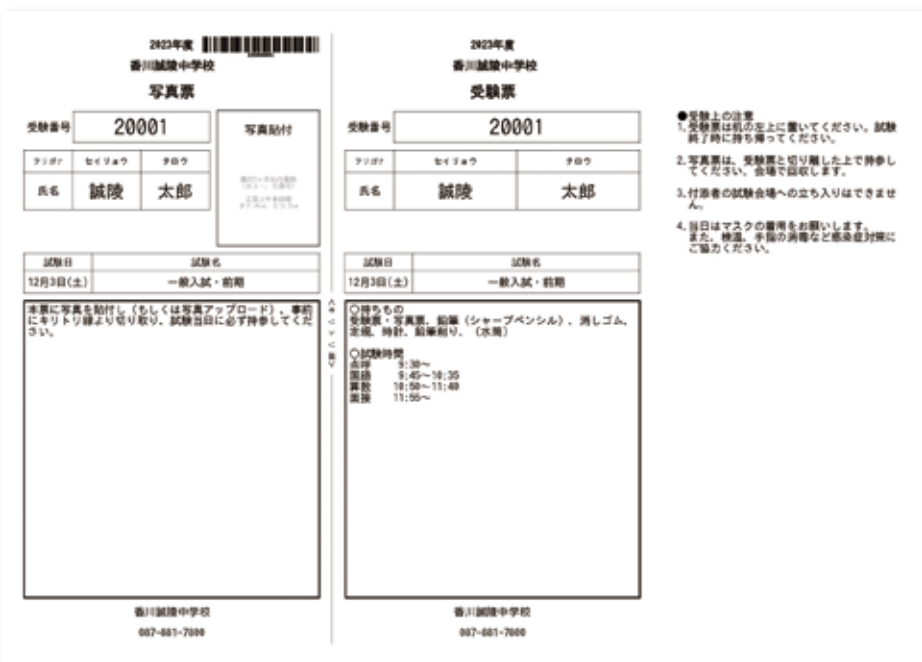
2023年度
香川誠陵中学校
写真票

| 受験番号 | 20001 |
|---|---|

| フリガナ | セイリョウ | タロウ |
|---|---|---|
| 氏名 | 誠陵 | 太郎 |

写真貼付

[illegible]

| 試験日 | 試験名 |
|---|---|
| 12月3日(土) | 一般入試・前期 |

本票に写真を貼付し（もしくは写真アップロード）、事前にキリトリ線より切り取り、試験当日に必ず持参してください。

香川誠陵中学校
087-881-7800

キリトリ線

2023年度
香川誠陵中学校
受験票

| 受験番号 | 20001 |
|---|---|

| フリガナ | セイリョウ | タロウ |
|---|---|---|
| 氏名 | 誠陵 | 太郎 |

| 試験日 | 試験名 |
|---|---|
| 12月3日(土) | 一般入試・前期 |

○持ちもの
受験票・写真票、鉛筆（シャープペンシル）、消しゴム、定規、時計、鉛筆削り、（水筒）

○試験時間
集合 9:30～
国語 9:45～10:35
算数 10:50～11:40
面接 11:55～

香川誠陵中学校
087-881-7800

●受験上の注意
1. 受験票は机の左上に置いてください。試験終了時に持ち帰ってください。
2. 写真票は、受験票と切り離した上で持参してください。会場で回収します。
3. 付添者の試験会場への立ち入りはできません。
4. 当日はマスクの着用をお願いします。また、検温、手指の消毒など感染症対策にご協力ください。